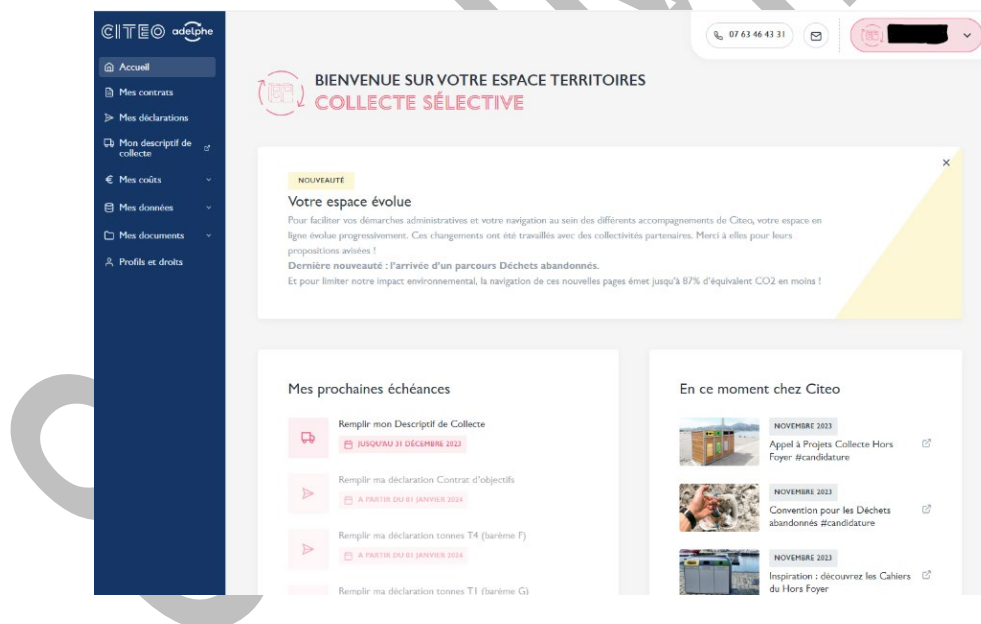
CITEO adelphe

Accueil
Mes contrats
Mes déclarations
Mon descriptif de collecte
Mes coûts
Mes données
Mes documents
Profils et droits

07 63 46 43 31

BIENVENUE SUR VOTRE ESPACE TERRITOIRES
COLLECTE SÉLECTIVE

NOUVEAUTÉ
Votre espace évolue
Pour faciliter vos démarches administratives et votre navigation au sein des différents accompagnements de Citeo, votre espace en ligne évolue progressivement. Ces changements ont été travaillés avec des collectivités partenaires. Merci à elles pour leurs propositions avisées !
Dernière nouveauté : l'arrivée d'un parcours Déchets abandonnés.
Et pour limiter notre impact environnemental, la navigation de ces nouvelles pages émet jusqu'à 87% d'équivalent CO2 en moins !

Mes prochaines échéances

Remplir mon Descriptif de Collecte
JUSQU'AU 31 DÉCEMBRE 2023

Remplir ma déclaration Contrat d'objectifs
A PARTIR DU 01 JANVIER 2024

Remplir ma déclaration tonnes T4 (barème F)
A PARTIR DU 01 JANVIER 2024

Remplir ma déclaration tonnes T1 (barème G)

En ce moment chez Citeo

NOVEMBRE 2023
Appel à Projets Collecte Hors Foyer #candidature

NOVEMBRE 2023
Convention pour les Déchets abandonnés #candidature

NOVEMBRE 2023
Inspiration : découvrez les Cahiers du Hors Foyer